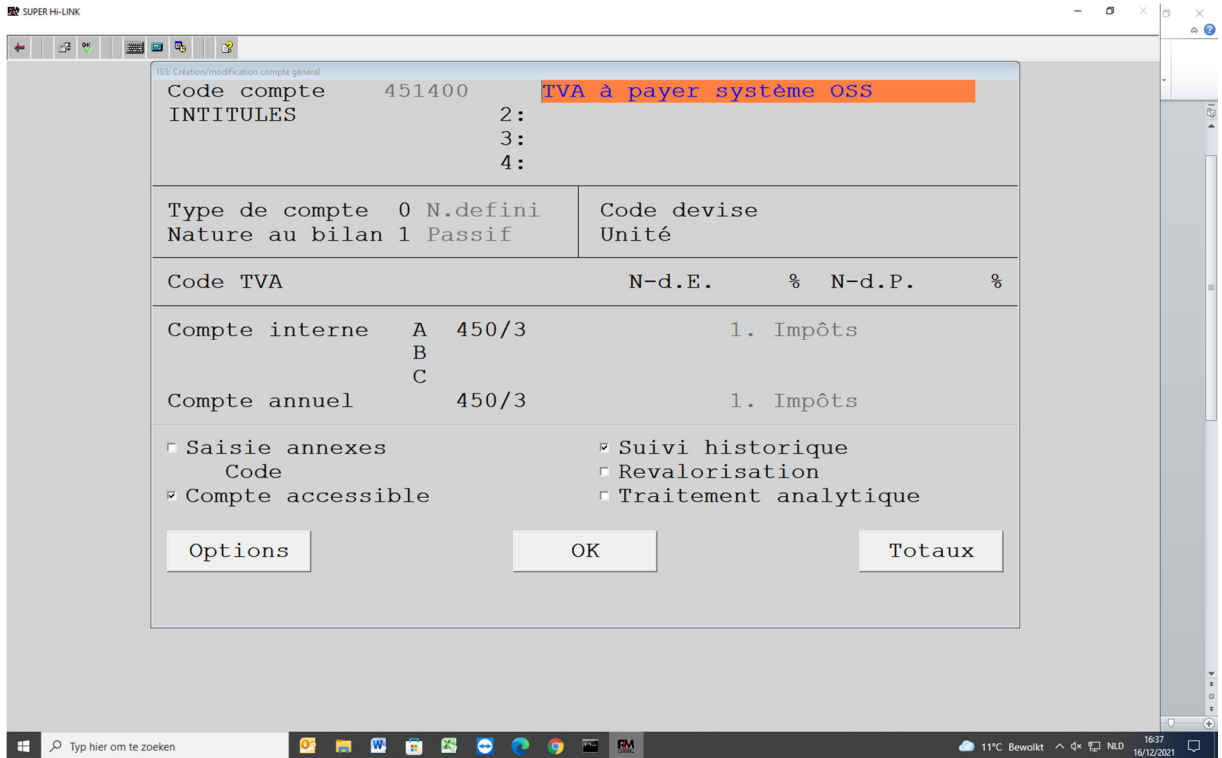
SUPER Hi-LINK

103: Création/modification compte général

Code compte 451400 TVA à payer système OSS
INTITULES 2:
3:
4:

Type de compte 0 N.defini
Nature au bilan 1 Passif

Code devise
Unité

Code TVA N-d.E. % N-d.P. %

Compte interne A 450/3 1. Impôts
B
C
Compte annuel 450/3 1. Impôts

Saisie annexes
Code
Compte accessible

Suivi historique
Revalorisation
Traitement analytique

Options

OK

Totaux

Typ hier om te zoeken

11°C Bewolkt NLD 16:37 16/12/2021